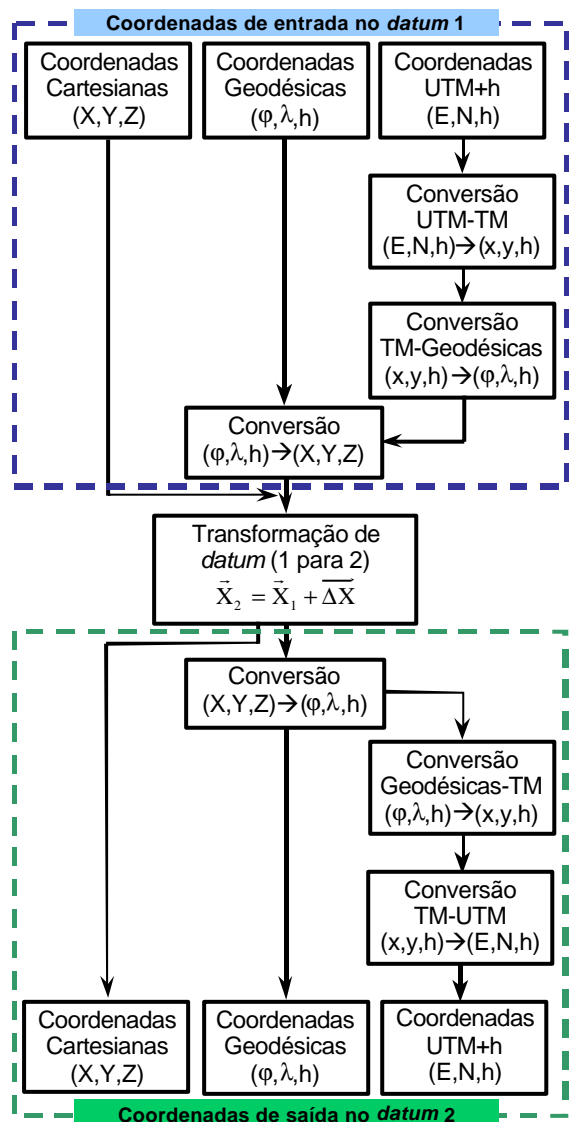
Coordenadas de entrada no *datum* 1

Coordenadas Cartesianas (X,Y,Z)

Coordenadas Geodésicas (φ,λ,h)

Coordenadas UTM+h (E,N,h)

Conversão UTM-TM (E,N,h)→(x,y,h)

Conversão TM-Geodésicas (x,y,h)→(φ,λ,h)

Conversão (φ,λ,h)→(X,Y,Z)

Transformação de *datum* (1 para 2)
$\vec{X}_2 = \vec{X}_1 + \overrightarrow{\Delta X}$

Conversão (X,Y,Z)→(φ,λ,h)

Conversão Geodésicas-TM (φ,λ,h)→(x,y,h)

Conversão TM-UTM (x,y,h)→(E,N,h)

Coordenadas Cartesianas (X,Y,Z)

Coordenadas Geodésicas (φ,λ,h)

Coordenadas UTM+h (E,N,h)

Coordenadas de saída no *datum* 2